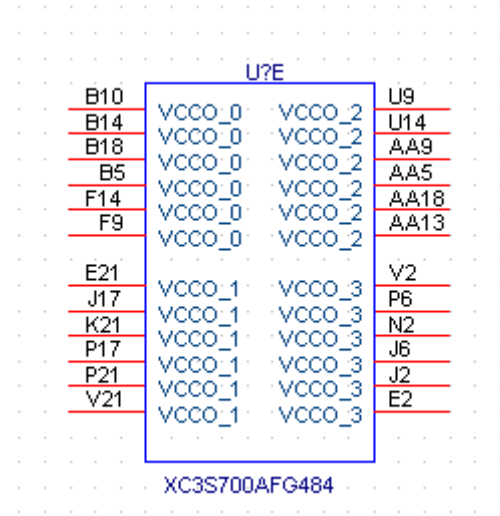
U?E

B10 VCCO_0 VCCO_2 U9
B14 VCCO_0 VCCO_2 U14
B18 VCCO_0 VCCO_2 AA9
B5 VCCO_0 VCCO_2 AA5
F14 VCCO_0 VCCO_2 AA18
F9 VCCO_0 VCCO_2 AA13

E21 VCCO_1 VCCO_3 V2
J17 VCCO_1 VCCO_3 P6
K21 VCCO_1 VCCO_3 N2
P17 VCCO_1 VCCO_3 J6
P21 VCCO_1 VCCO_3 J2
V21 VCCO_1 VCCO_3 E2

XC3S700AFG484